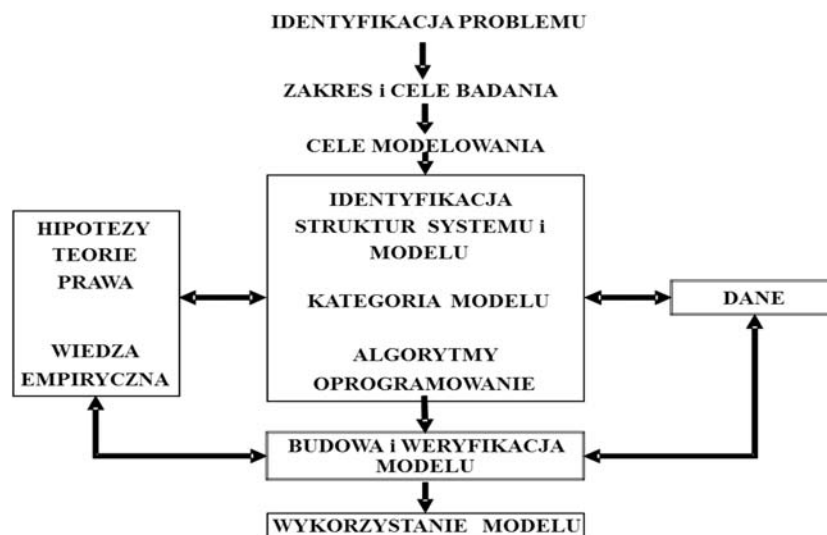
IDENTYFIKACJA PROBLEMU

ZAKRES i CELE BADANIA

CELE MODELOWANIA

HIPOTEZY
TEORIE
PRAWA

WIEDZA
EMPIRYCZNA

IDENTYFIKACJA
STRUKTUR SYSTEMU i
MODELU

KATEGORIA MODELU

ALGORYTMY
OPROGRAMOWANIE

DANE

BUDOWA i WERYFIKACJA
MODELU

WYKORZYSTANIE MODELU